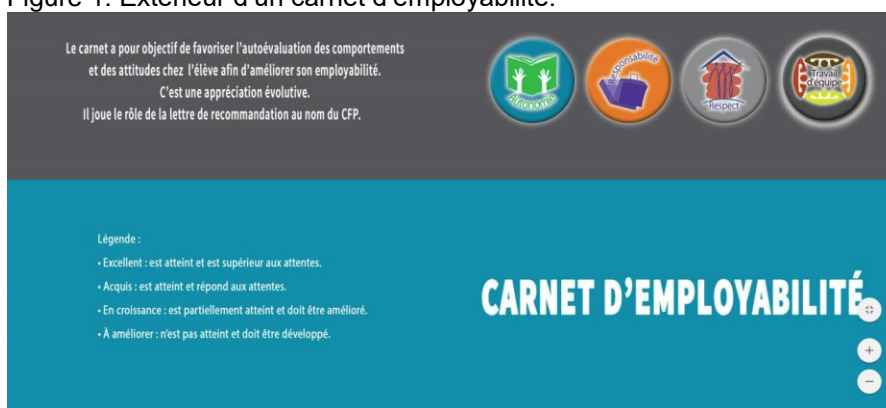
Figure 1. Extérieur d'un carnet d'employabilité.

Le carnet a pour objectif de favoriser l'autoévaluation des comportements et des attitudes chez l'élève afin d'améliorer son employabilité.
C'est une appréciation évolutive.
Il joue le rôle de la lettre de recommandation au nom du CFP.

Autonomie

Responsabilité

Respect

Travail d'équipe

Légende :
• Excellent : est atteint et est supérieur aux attentes.
• Acquis : est atteint et répond aux attentes.
• En croissance : est partiellement atteint et doit être amélioré.
• À améliorer : n'est pas atteint et doit être développé.

CARNET D'EMPLOYABILITÉ